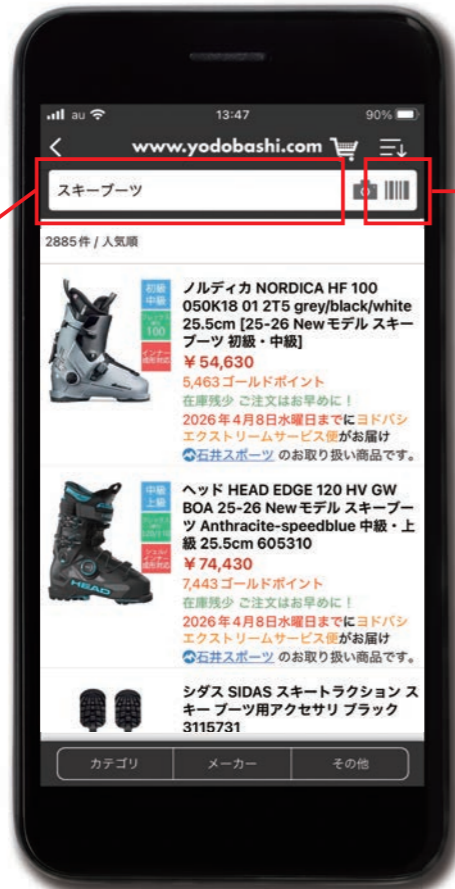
au 13:47 90%

www.yodobashi.com

スキーブーツ

2885 件 / 人気順

初級
中級
フレックス
100
インナー
成形対応

ノルディカ NORDICA HF 100 050K18 01 2T5 grey/black/white 25.5cm [25-26 Newモデル スキーブーツ 初級・中級]
¥54,630
5,463 ゴールドポイント
在庫残少 ご注文はお早めに！
2026年4月8日水曜日までにヨドバシエクストリームサービス便がお届け
石井スポーツ のお取り扱い商品です。

中級
上級
フレックス
120
シェル
インナー
成形対応

ヘッド HEAD EDGE 120 HV GW BOA 25-26 Newモデル スキーブーツ Anthracite-speedblue 中級・上級 25.5cm 605310
¥74,430
7,443 ゴールドポイント
在庫残少 ご注文はお早めに！
2026年4月8日水曜日までにヨドバシエクストリームサービス便がお届け
石井スポーツ のお取り扱い商品です。

シダス SIDAS スキートラクション スキー ブーツ用アクセサリ ブラック 3115731

カテゴリ
メーカー
その他